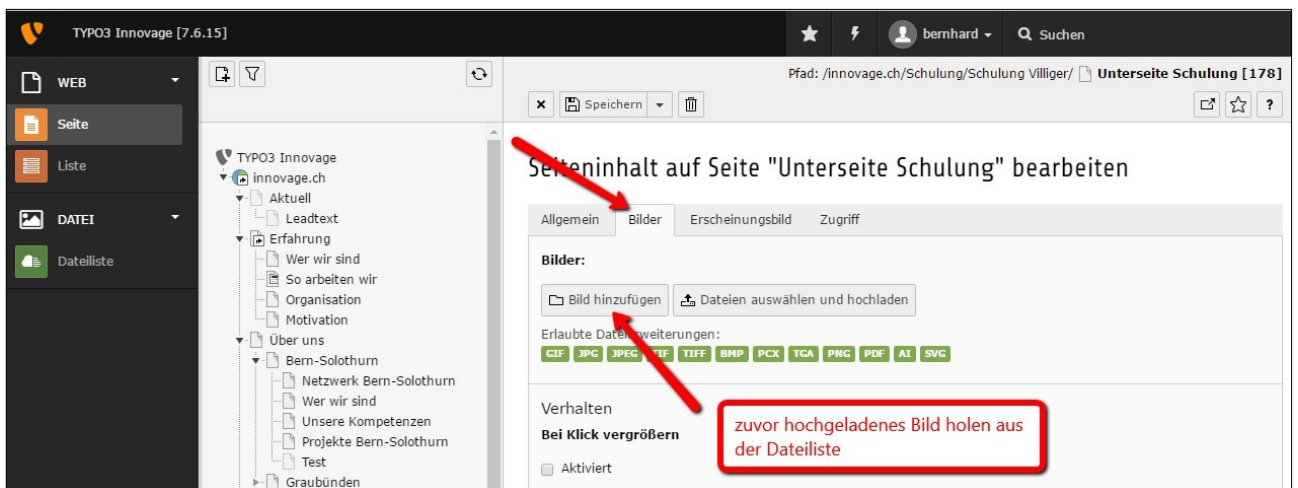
TYPO3 Innovage [7.6.15]

bernhard

Suchen

WEB

Seite

Liste

DATEI

Dateiliste

TYPO3 Innovage
innovage.ch
Aktuell
Leadtext
Erfahrung
Wer wir sind
So arbeiten wir
Organisation
Motivation
Über uns
Bern-Solothurn
Netzwerk Bern-Solothurn
Wer wir sind
Unsere Kompetenzen
Projekte Bern-Solothurn
Test
Graubünden

Pfad: /innovage.ch/Schulung/Schulung Villiger/ Unterseite Schulung [178]

Speichern

Seiteninhalt auf Seite "Unterseite Schulung" bearbeiten

Allgemein | Bilder | Erscheinungsbild | Zugriff

Bilder:

Bild hinzufügen | Dateien auswählen und hochladen

Erlaubte Dateierweiterungen:
GIF JPG JPEG TIF TIFF BMP PCX TGA PNG PDF AI SVG

Verhalten
Bei Klick vergrößern
Aktiviert

zuvor hochgeladenes Bild holen aus der Dateiliste